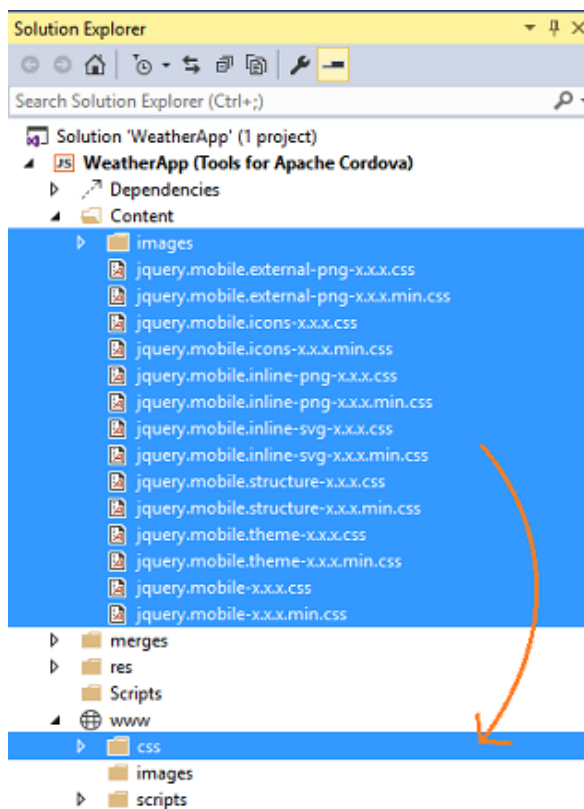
Solution Explorer

Search Solution Explorer (Ctrl+;)

Solution 'WeatherApp' (1 project)
WeatherApp (Tools for Apache Cordova)
Dependencies
Content
images
jquery.mobile.external-png-x.x.x.css
jquery.mobile.external-png-x.x.x.min.css
jquery.mobile.icons-x.x.x.css
jquery.mobile.icons-x.x.x.min.css
jquery.mobile.inline-png-x.x.x.css
jquery.mobile.inline-png-x.x.x.min.css
jquery.mobile.inline-svg-x.x.x.css
jquery.mobile.inline-svg-x.x.x.min.css
jquery.mobile.structure-x.x.x.css
jquery.mobile.structure-x.x.x.min.css
jquery.mobile.theme-x.x.x.css
jquery.mobile.theme-x.x.x.min.css
jquery.mobile-x.x.x.css
jquery.mobile-x.x.x.min.css
merges
res
Scripts
www
css
images
scripts